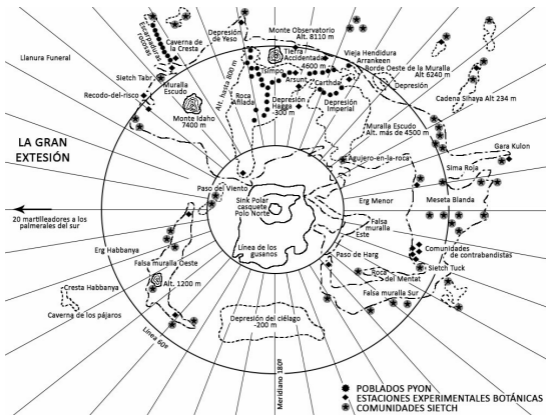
Llanura Funeral
Caverna de la Cresta
Escarpa del Falso Muro
Depresión de Yeso
Monte Observatorio Alt. 8110 m
Tierra Accidentada 4600 m
Vieja Hendidura Arrakeen
Borde Oeste de la Muralla Alt. 6240 m
Depresión
Sietch Tabr
Recodo-del-risco
Muralla Escudo
Alt. hasta 800 m
Roca Afilada
Arsunt
Carthag
Depresión Hagga 300 m
Depresión Imperial
Cadena Sihaya Alt 234 m
Monte Idaho 7400 m
Muralla Escudo Alt. más de 4500 m
Agujero-en-la-roca
Gara Kulon
LA GRAN EXTESIÓN
Paso del Viento
Sink Polar casquete Polo Norte
Sima Roja
Erg Menor
Meseta Blanda
20 martilleadores a los palmerales del sur
Falsa muralla Este
Línea de los gusanos
Comunidades de contrabandistas
Erg Habbanya
Paso de Harg
Falsa muralla Oeste
Roca del Mentat
Sietch Tuck
Alt. 1200 m
Cresta Habbanya
Falsa muralla Sur
Caverna de los pájaros
Depresión del cielago -200 m
Línea 60º
Meridiano 180º
POBLADOS PYON
ESTACIONES EXPERIMENTALES BOTÁNICAS
COMUNIDADES SIETCH